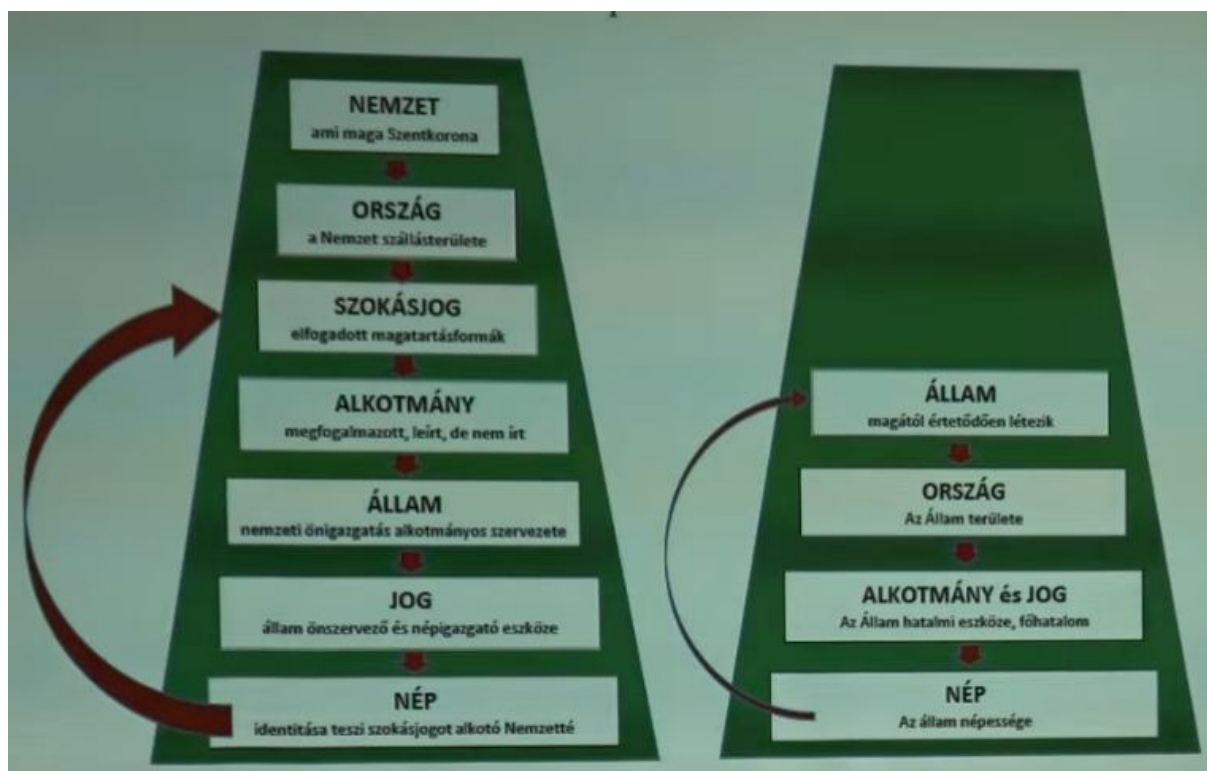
NEMZET
ami maga Szentkorona

ORSZÁG
a Nemzet szállásterülete

SZOKÁSJOG
elfogadott magatartásformák

ALKOTMÁNY
megfogalmazott, leírt, de nem írt

ÁLLAM
nemzeti önigazgatás alkotmányos szervezete

JOG
állam önszervező és népigazgató eszköze

NÉP
identitása teszi szokásjogot alkotó Nemzetté

ÁLLAM
magától értetődően létezik

ORSZÁG
Az Állam területe

ALKOTMÁNY és JOG
Az Állam hatalmi eszköze, főhatalom

NÉP
Az állam népessége